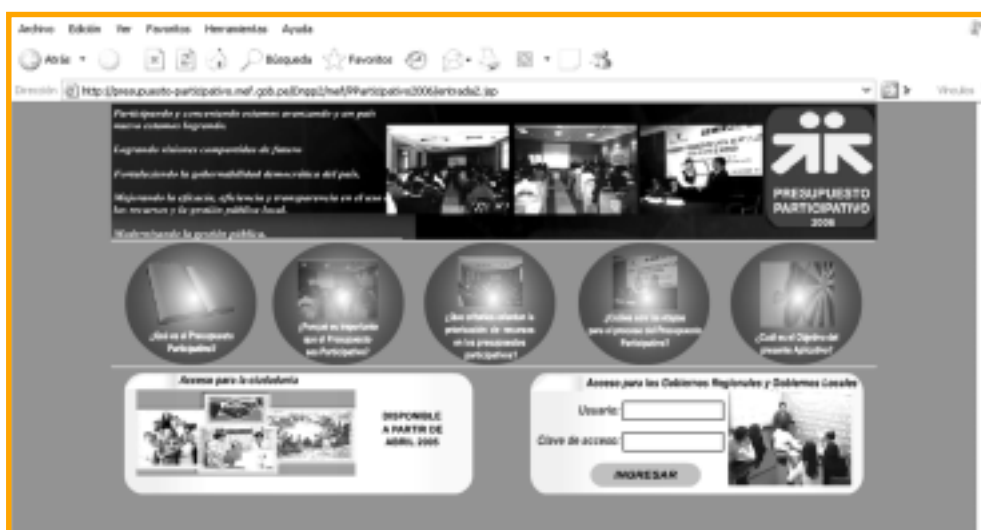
Archivo Edición Ver Favoritos Herramientas Ayuda

Atrás Búsqueda Favoritos

Dirección http://presupuesto-participativo.mef.gob.pe/Dnpp2/mef/PParticipativo2006/entrada2.jsp Vínculos

Participando y concertando estamos avanzando y un país nuevo estamos logrando.

Logrando visiones compartidas de futuro.

Fortaleciendo la gobernabilidad democrática del país.

Mejorando la eficacia, eficiencia y transparencia en el uso de los recursos y la gestión pública local.

Modernizando la gestión pública.

PRESUPUESTO PARTICIPATIVO 2006

¿Qué es el Presupuesto Participativo?

¿Porqué es importante que el Presupuesto sea Participativo?

¿Qué criterios orientan la priorización de recursos en los presupuestos participativos?

¿Cuáles son las etapas para el proceso del Presupuesto Participativo?

¿Cuál es el Objetivo del presente Aplicativo?

Acceso para la ciudadanía

DISPONIBLE A PARTIR DE ABRIL 2005

Acceso para los Gobiernos Regionales y Gobiernos Locales

Usuario:

Clave de acceso:

INGRESAR